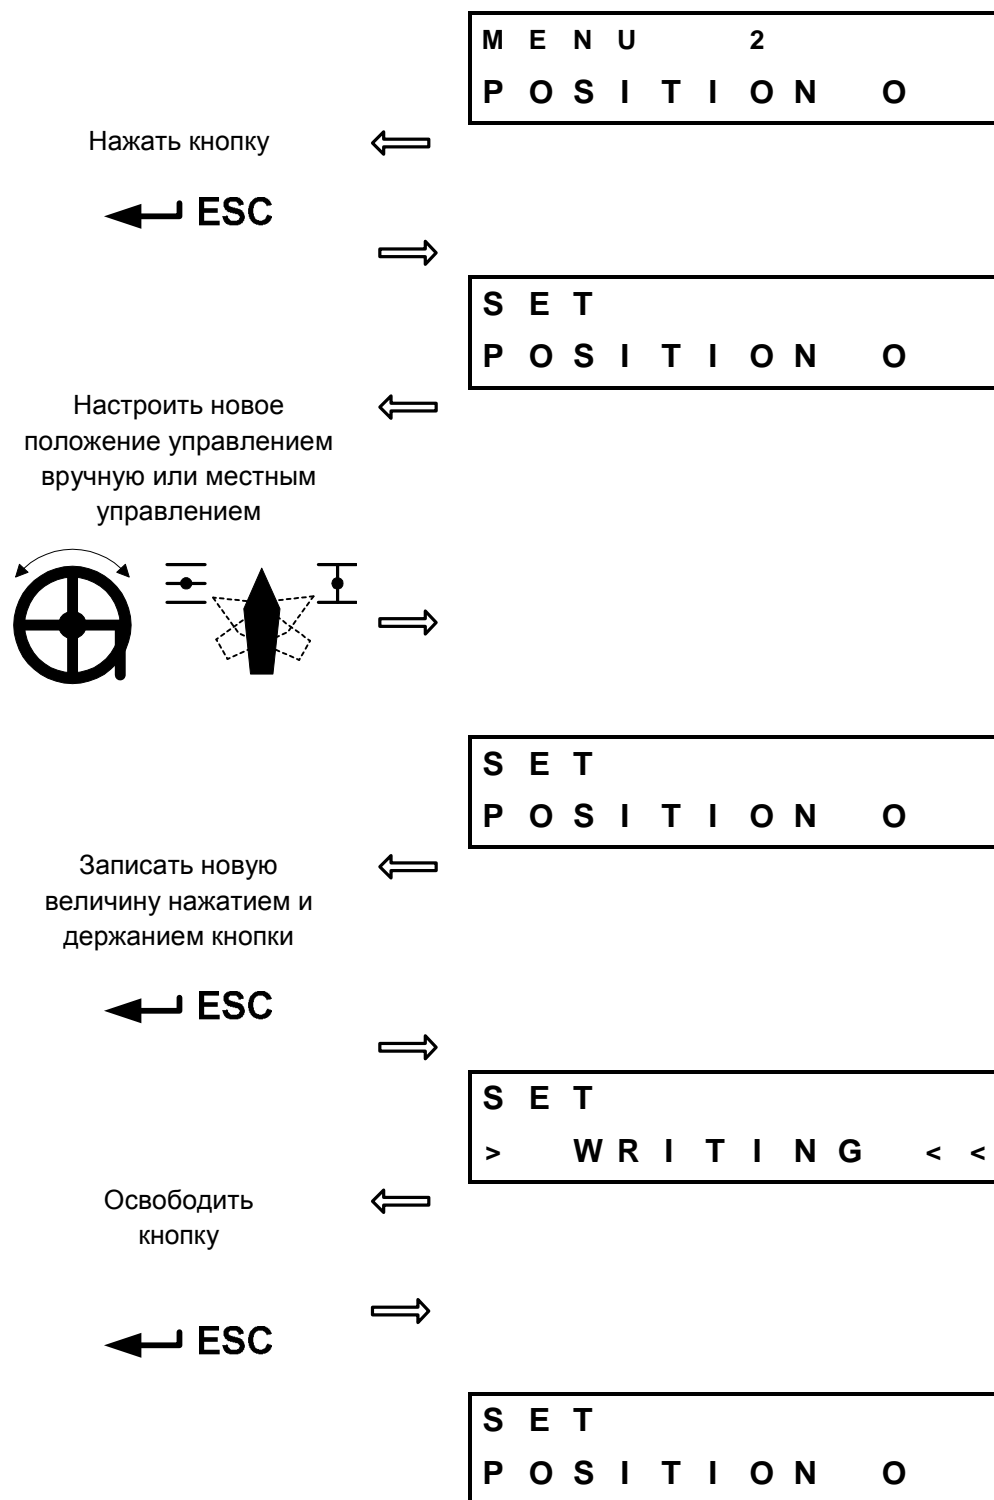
MENU 2
POSITION O

Нажать кнопку

ESC

SET
POSITION O

Настроить новое положение управлением вручную или местным управлением

SET
POSITION O

Записать новую величину нажатием и держанием кнопки

ESC

SET
> WRITING < <

Освободить кнопку

ESC

SET
POSITION O